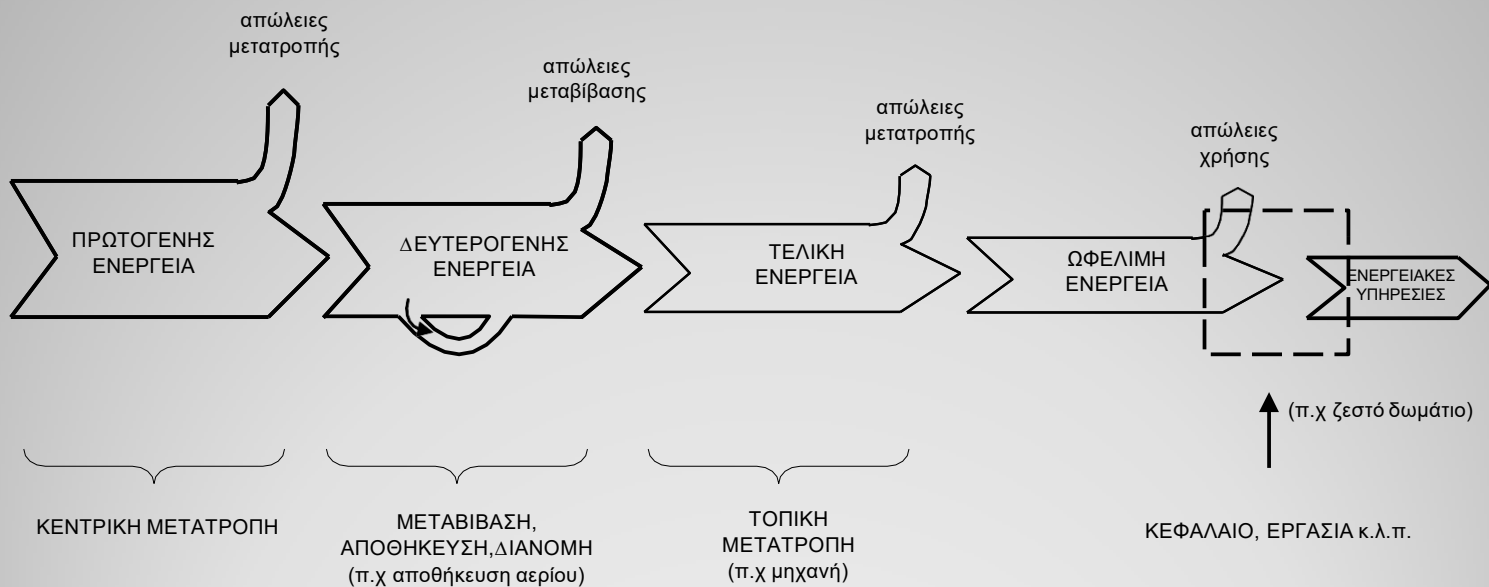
απώλειες μετατροπής

απώλειες μεταβίβασης

απώλειες μετατροπής

απώλειες χρήσης

ΠΡΩΤΟΓΕΝΗΣ ΕΝΕΡΓΕΙΑ

ΔΕΥΤΕΡΟΓΕΝΗΣ ΕΝΕΡΓΕΙΑ

ΤΕΛΙΚΗ ΕΝΕΡΓΕΙΑ

ΩΦΕΛΙΜΗ ΕΝΕΡΓΕΙΑ

ΕΝΕΡΓΕΙΑΚΕΣ ΥΠΗΡΕΣΙΕΣ

(π.χ ζεστό δωμάτιο)

ΚΕΝΤΡΙΚΗ ΜΕΤΑΤΡΟΠΗ

ΜΕΤΑΒΙΒΑΣΗ, ΑΠΟΘΗΚΕΥΣΗ,ΔΙΑΝΟΜΗ (π.χ αποθήκευση αερίου)

ΤΟΠΙΚΗ ΜΕΤΑΤΡΟΠΗ (π.χ μηχανή)

ΚΕΦΑΛΑΙΟ, ΕΡΓΑΣΙΑ κ.λ.π.